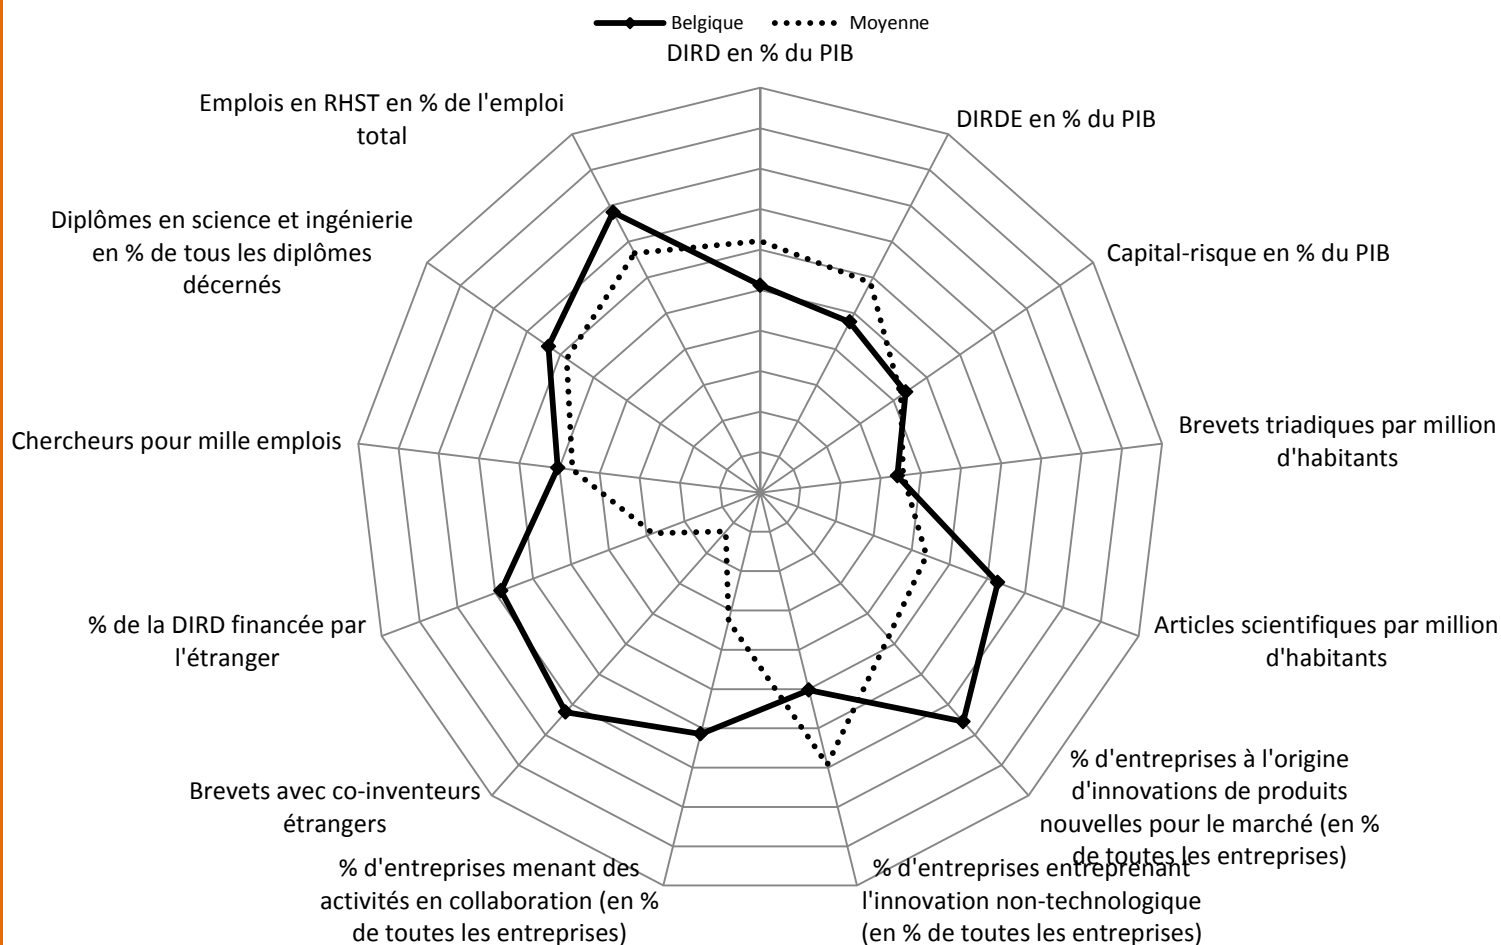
Belgique Moyenne

DIRD en % du PIB

DIRDE en % du PIB

Capital-risque en % du PIB

Brevets triadiques par million d'habitants

Articles scientifiques par million d'habitants

% d'entreprises à l'origine d'innovations de produits nouvelles pour le marché (en % de toutes les entreprises)

% d'entreprises entreprenant l'innovation non-technologique (en % de toutes les entreprises)

% d'entreprises menant des activités en collaboration (en % de toutes les entreprises)

Brevets avec co-inventeurs étrangers

% de la DIRD financée par l'étranger

Chercheurs pour mille emplois

Diplômes en science et ingénierie en % de tous les diplômes décernés

Emplois en RHST en % de l'emploi total